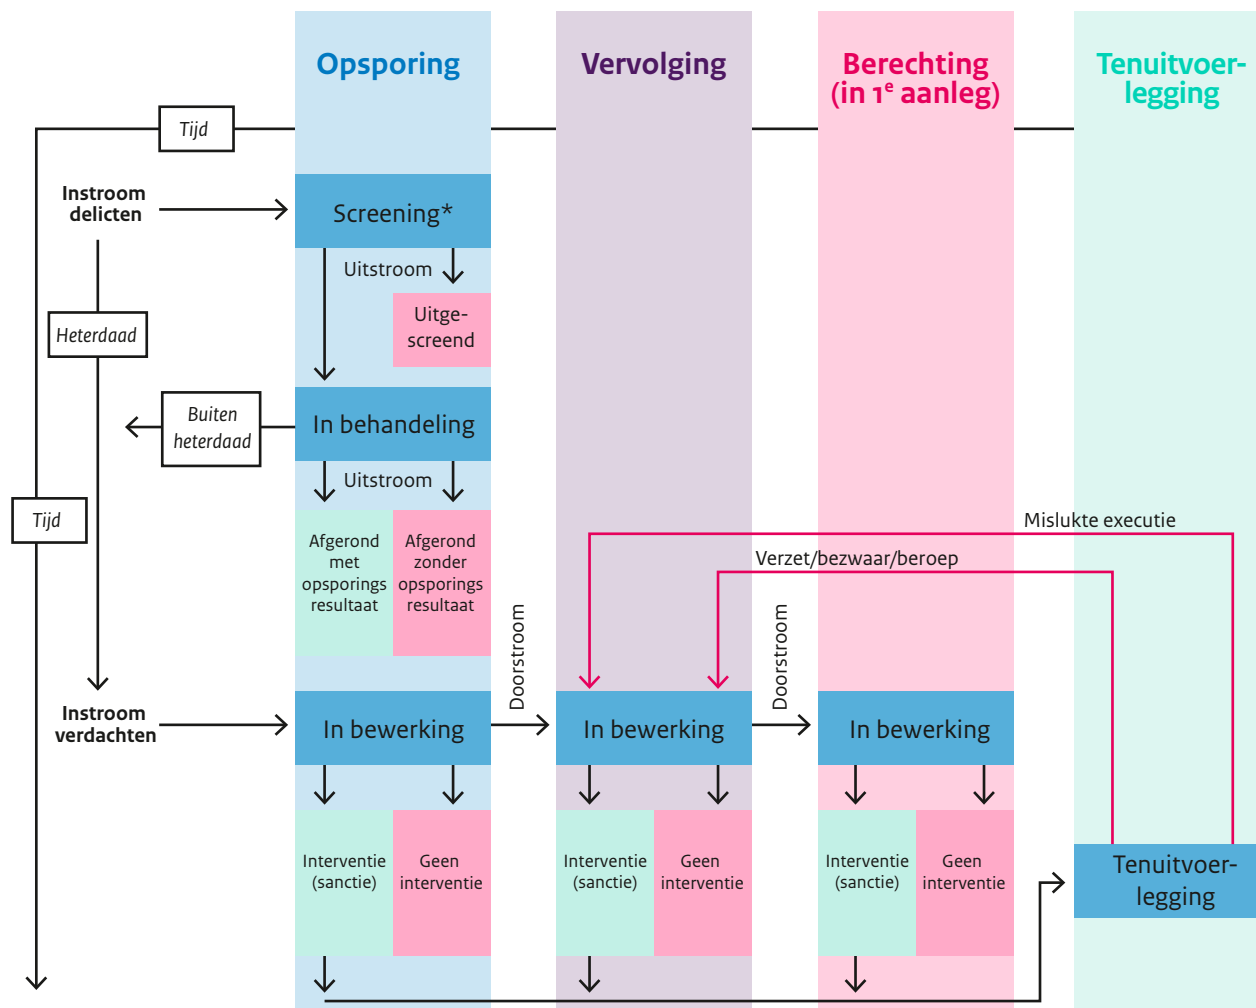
Opsporing

Vervolging

Berechting (in 1$^e$ aanleg)

Tenuitvoerlegging

Tijd

Instroom delicten

Screening*

Uitstroom

Uitgescreend

Heterdaad

Buiten heterdaad

In behandeling

Uitstroom

Tijd

Afgerond met opsporings resultaat

Afgerond zonder opsporings resultaat

Mislukte executie

Verzet/bezwaar/beroep

Doorstroom

Doorstroom

Instroom verdachten

In bewerking

In bewerking

In bewerking

Interventie (sanctie)

Geen interventie

Interventie (sanctie)

Geen interventie

Interventie (sanctie)

Geen interventie

Tenuitvoerlegging